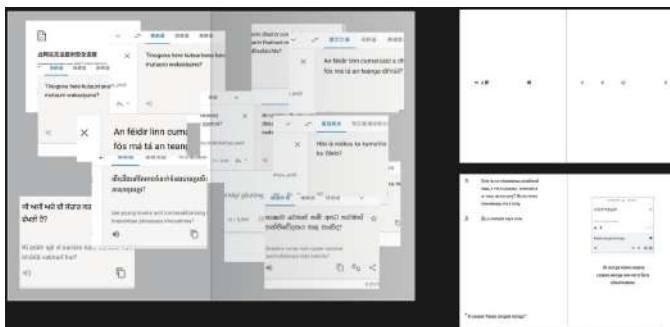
An féidir linn cuma
fós má tá an teang

An féidir linn cumarsáid a dh
fós má tá an teanga dífriúil?

Thingana hono kutaurirana hon
mutauro wakasiyana?

Thingana hono kutaurirana hono
mutauro wakasiyana?

Hör-a makes ka tamar-ha ka tiwo?

Bisogna avere una parte
differente della lingua?